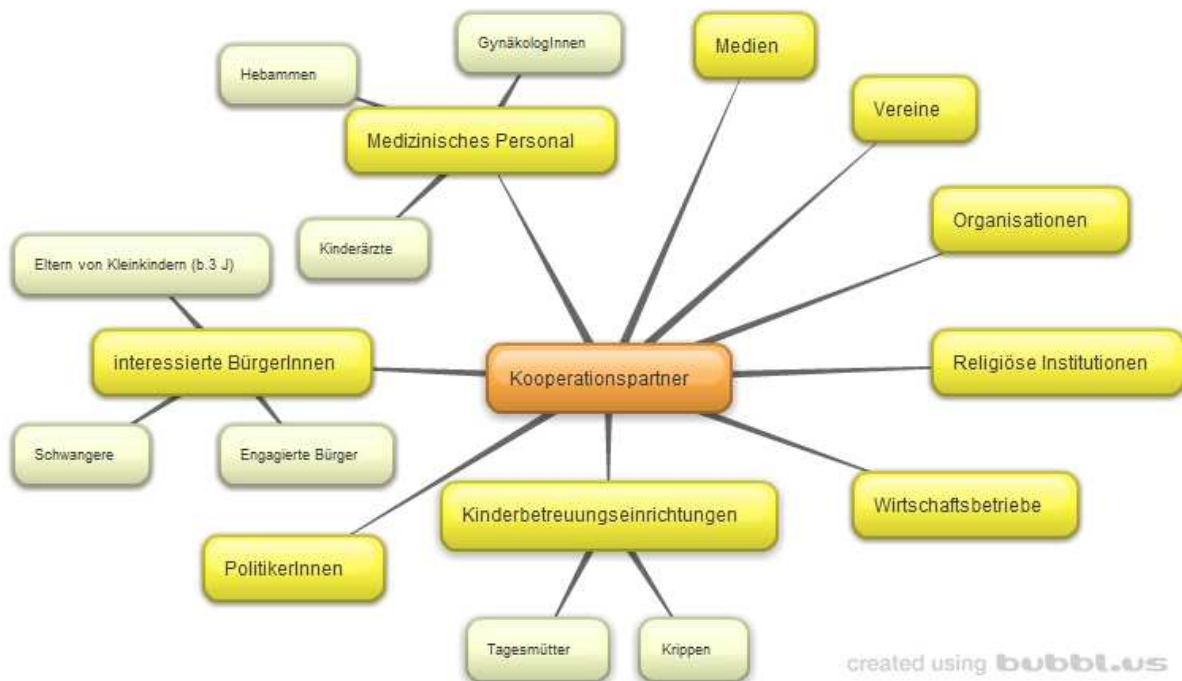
Kooperationspartner

Medizinisches Personal

Hebammen

GynäkologInnen

Kinderärzte

Medien

Vereine

Organisationen

Religiöse Institutionen

Wirtschaftsbetriebe

Kinderbetreuungseinrichtungen

Tagesmütter

Krippen

PolitikerInnen

interessierte BürgerInnen

Eltern von Kleinkindern (b.3 J)

Schwangere

Engagierte Bürger

created using bubbl.us